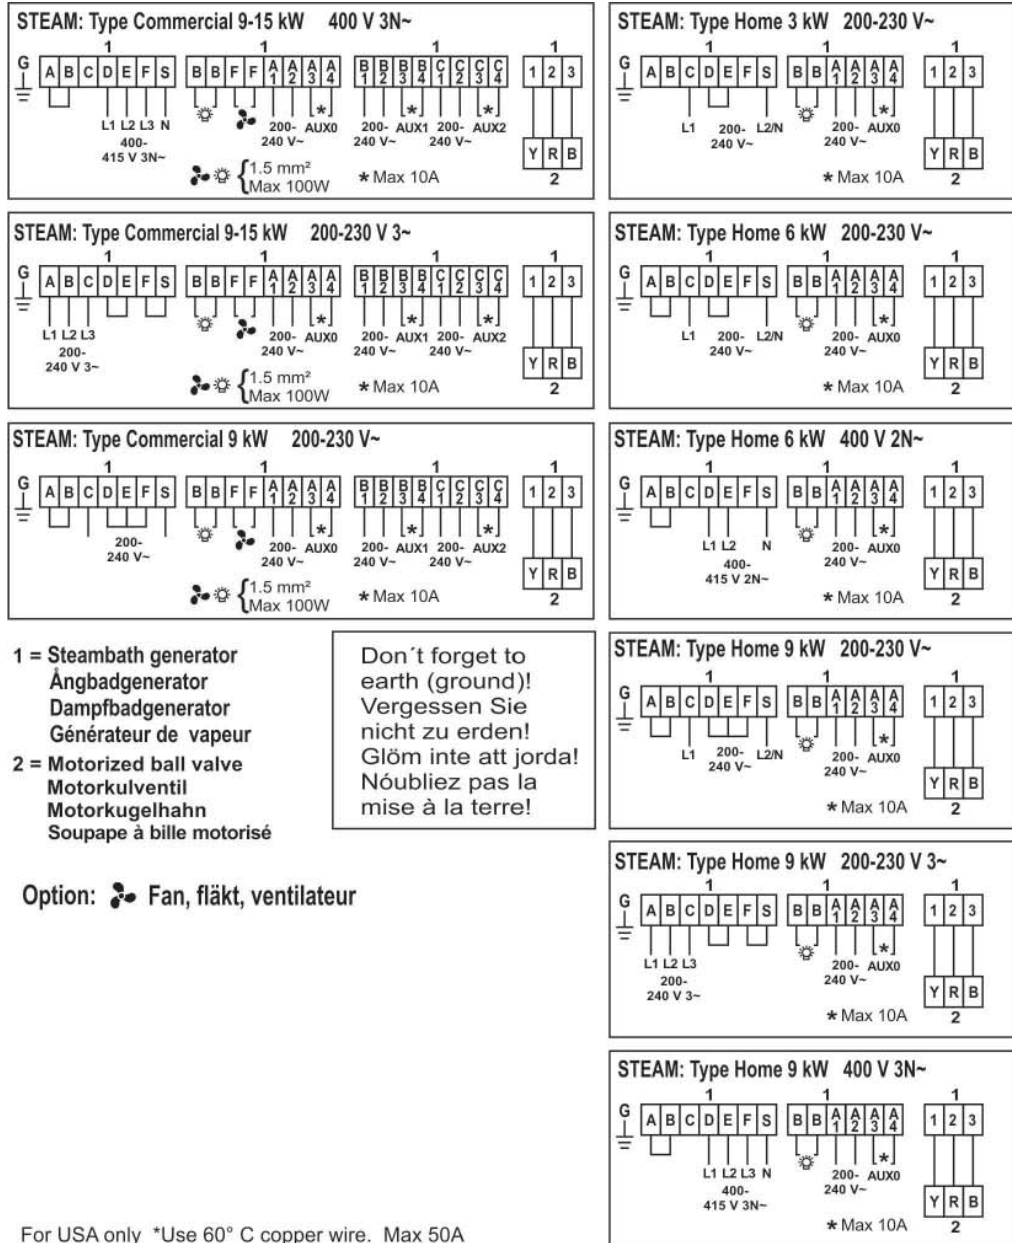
STEAM: Type Commercial 9-15 kW 400 V 3N~

1 1 1 1

G A B C D E F S B B F F A1 A2 A3 A4 B1 B2 B3 B4 C1 C2 C3 C4 1 2 3

L1 L2 L3 N 400-415 V 3N~ 200-240 V~ * AUX0 200-240 V~ * AUX1 200-240 V~ * AUX2

Y R B
2

1.5 mm²
Max 100W

* Max 10A

STEAM: Type Commercial 9-15 kW 200-230 V 3~

1 1 1 1

G A B C D E F S B B F F A1 A2 A3 A4 B1 B2 B3 B4 C1 C2 C3 C4 1 2 3

L1 L2 L3 200-240 V 3~ 200-240 V~ * AUX0 200-240 V~ * AUX1 200-240 V~ * AUX2

Y R B
2

1.5 mm²
Max 100W

* Max 10A

STEAM: Type Commercial 9 kW 200-230 V~

1 1 1 1

G A B C D E F S B B F F A1 A2 A3 A4 B1 B2 B3 B4 C1 C2 C3 C4 1 2 3

200-240 V~ 200-240 V~ * AUX0 200-240 V~ * AUX1 200-240 V~ * AUX2

Y R B
2

1.5 mm²
Max 100W

* Max 10A

1 = Steambath generator
Ångbadgenerator
Dampfbadgenerator
Générateur de vapeur
2 = Motorized ball valve
Motorkulventil
Motorkugelhahn
Soupape à bille motorisé

Don´t forget to earth (ground)! Vergessen Sie nicht zu erden! Glöm inte att jorda! Nóubliez pas la mise à la terre!

Option: Fan, fläkt, ventilateur

For USA only *Use 60° C copper wire. Max 50A

STEAM: Type Home 3 kW 200-230 V~

1 1 1

G A B C D E F S B B A1 A2 A3 A4 1 2 3

L1 200-240 V~ L2/N 200-240 V~ * AUX0

Y R B
2

* Max 10A

STEAM: Type Home 6 kW 200-230 V~

1 1 1

G A B C D E F S B B A1 A2 A3 A4 1 2 3

L1 200-240 V~ L2/N 200-240 V~ * AUX0

Y R B
2

* Max 10A

STEAM: Type Home 6 kW 400 V 2N~

1 1 1

G A B C D E F S B B A1 A2 A3 A4 1 2 3

L1 L2 N 400-415 V 2N~ 200-240 V~ * AUX0

Y R B
2

* Max 10A

STEAM: Type Home 9 kW 200-230 V~

1 1 1

G A B C D E F S B B A1 A2 A3 A4 1 2 3

L1 200-240 V~ L2/N 200-240 V~ * AUX0

Y R B
2

* Max 10A

STEAM: Type Home 9 kW 200-230 V 3~

1 1 1

G A B C D E F S B B A1 A2 A3 A4 1 2 3

L1 L2 L3 200-240 V 3~ 200-240 V~ * AUX0

Y R B
2

* Max 10A

STEAM: Type Home 9 kW 400 V 3N~

1 1 1

G A B C D E F S B B A1 A2 A3 A4 1 2 3

L1 L2 L3 N 400-415 V 3N~ 200-240 V~ * AUX0

Y R B
2

* Max 10A